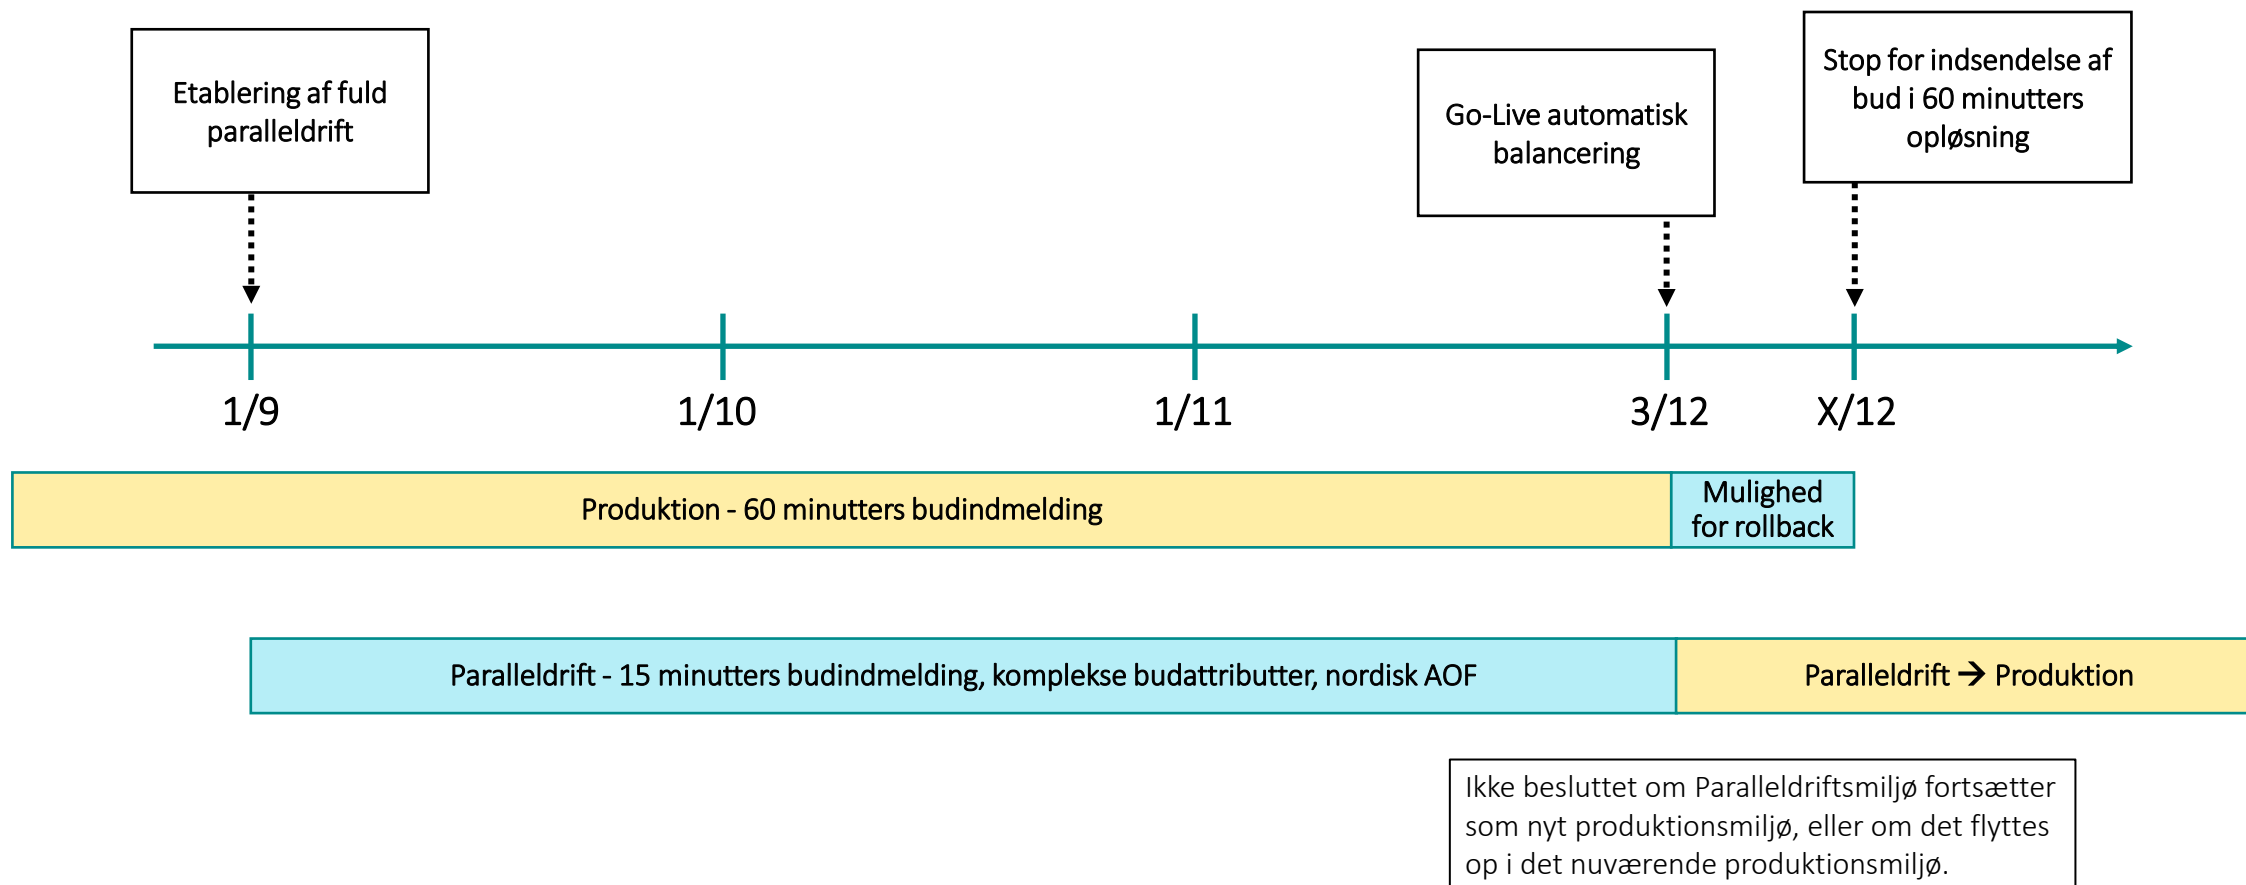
Etablering af fuld paralleldrift

Go-Live automatisk balancering

Stop for indsendelse af bud i 60 minutters opløsning

1/9

1/10

1/11

3/12

X/12

Produktion - 60 minutters budindmelding

Mulighed for rollback

Paralleldrift - 15 minutters budindmelding, komplekse budattributter, nordisk AOF

Paralleldrift → Produktion

Ikke besluttet om Paralleldriftsmiljø fortsætter som nyt produktionsmiljø, eller om det flyttes op i det nuværende produktionsmiljø.